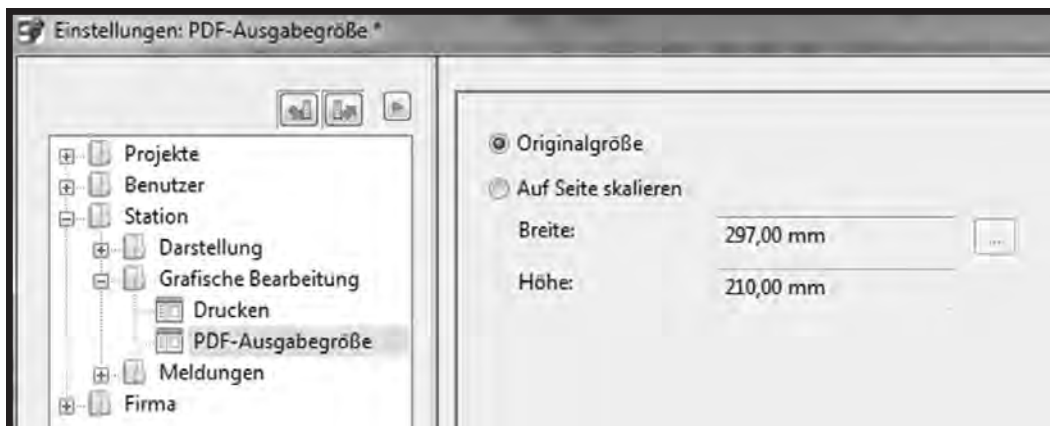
Einstellungen: PDF-Ausgabegröße *

Projekte
Benutzer
Station
Darstellung
Grafische Bearbeitung
Drucken
PDF-Ausgabegröße
Meldungen
Firma

Originalgröße
Auf Seite skalieren
Breite: 297,00 mm ...
Höhe: 210,00 mm